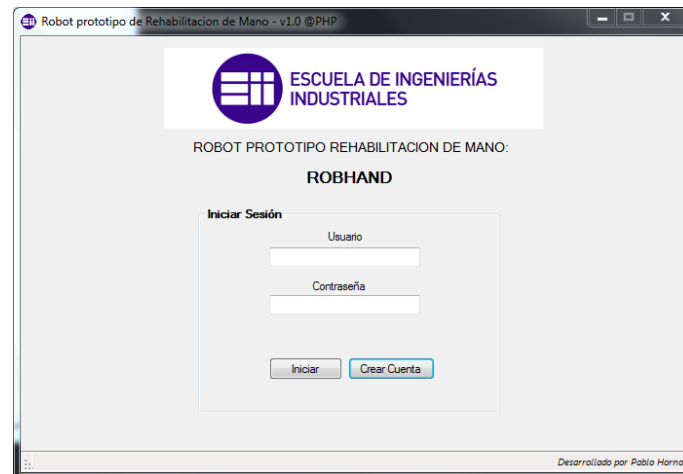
Robot prototipo de Rehabilitacion de Mano - v1.0 @PHP

ESCUELA DE INGENIERÍAS INDUSTRIALES

ROBOT PROTOTIPO REHABILITACION DE MANO:

ROBHAND

Iniciar Sesión

Usuario

Contraseña

Iniciar

Crear Cuenta

Desarrollado por Pablo Horna